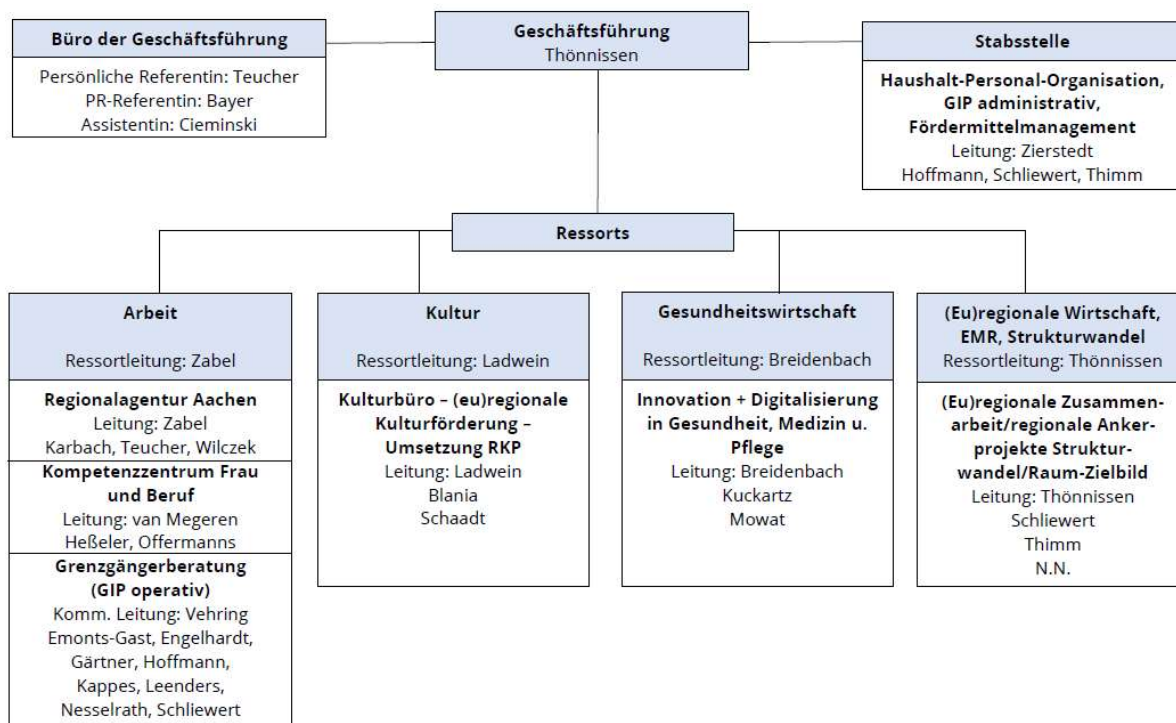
Büro der Geschäftsführung

Persönliche Referentin: Teucher
PR-Referentin: Bayer
Assistentin: Cieminski

Geschäftsführung
Thönnissen

Stabsstelle

Haushalt-Personal-Organisation, GIP administrativ, Fördermittelmanagement
Leitung: Zierstedt
Hoffmann, Schliewert, Thimm

Ressorts

Arbeit

Ressortleitung: Zabel

Regionalagentur Aachen
Leitung: Zabel
Karbach, Teucher, Wilczek

Kompetenzzentrum Frau und Beruf
Leitung: van Megeren
Heßeler, Offermanns

Grenzgängerberatung (GIP operativ)
Komm. Leitung: Vehring
Emonts-Gast, Engelhardt, Gärtner, Hoffmann, Kappes, Leenders, Nesselrath, Schliewert

Kultur

Ressortleitung: Ladwein

Kulturbüro – (eu)regionale Kulturförderung – Umsetzung RKP
Leitung: Ladwein
Blania
Schaadt

Gesundheitswirtschaft

Ressortleitung: Breidenbach

Innovation + Digitalisierung in Gesundheit, Medizin u. Pflege
Leitung: Breidenbach
Kuckartz
Mowat

(Eu)regionale Wirtschaft, EMR, Strukturwandel
Ressortleitung: Thönnissen

(Eu)regionale Zusammenarbeit/regionale Ankerprojekte Strukturwandel/Raum-Zielbild
Leitung: Thönnissen
Schliewert
Thimm
N.N.